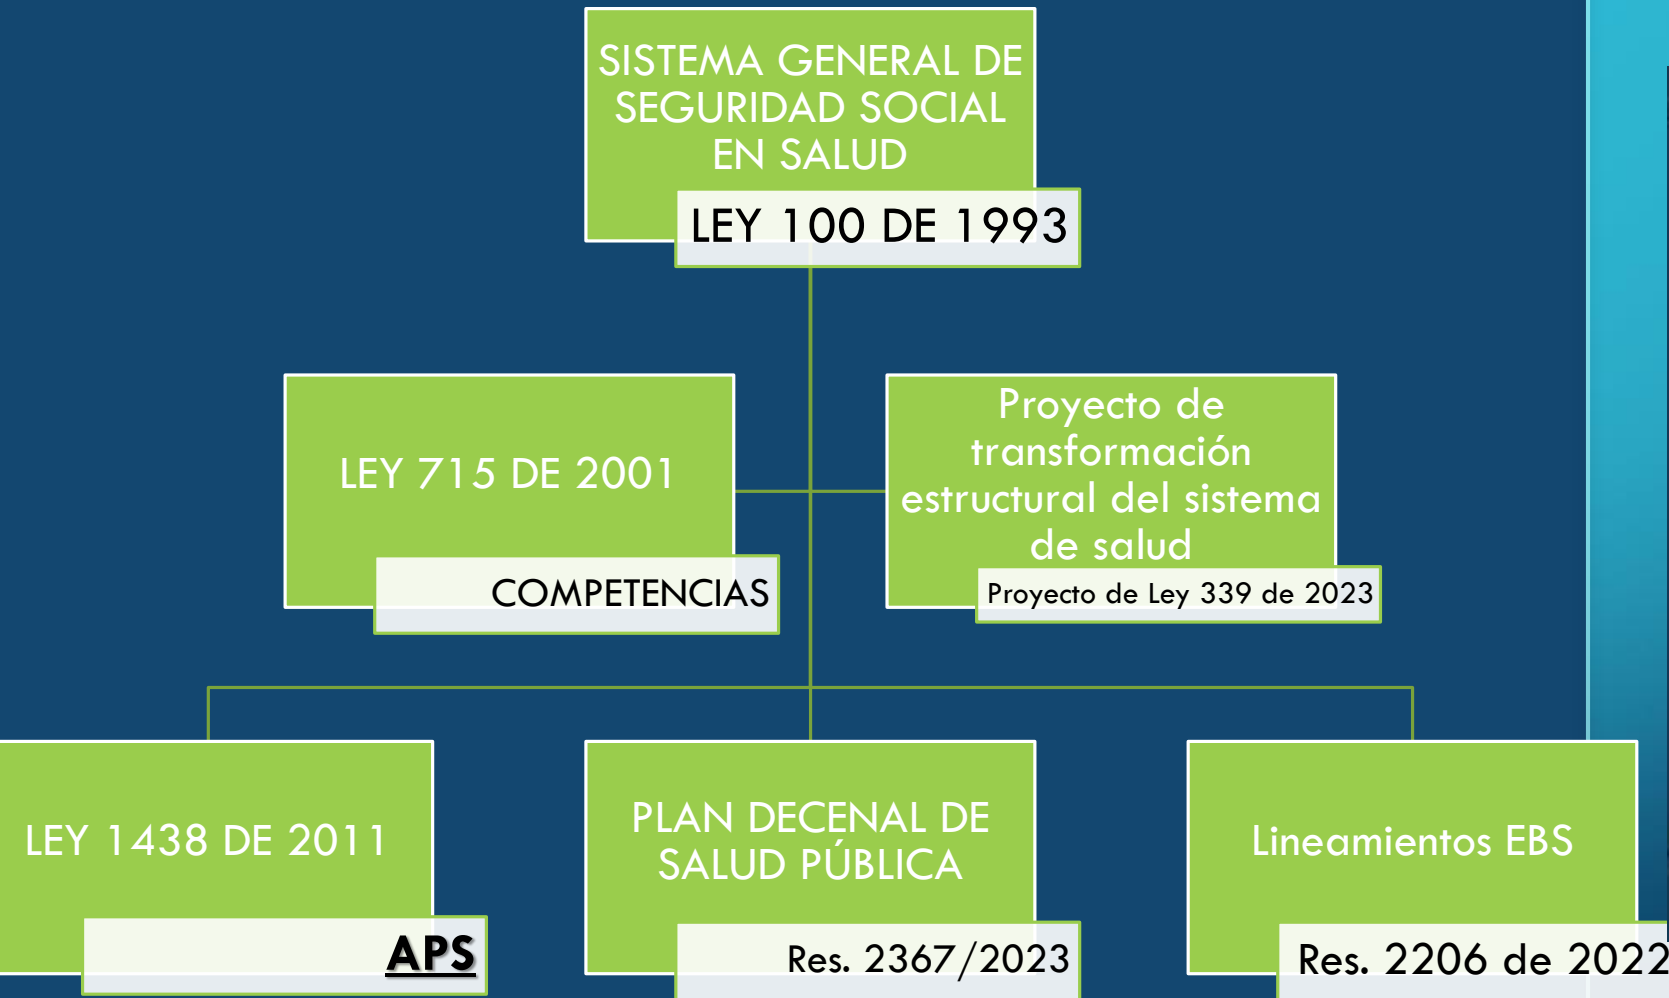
SISTEMA GENERAL DE SEGURIDAD SOCIAL EN SALUD

LEY 100 DE 1993

LEY 715 DE 2001

COMPETENCIAS

Proyecto de transformación estructural del sistema de salud

Proyecto de Ley 339 de 2023

LEY 1438 DE 2011

APS

PLAN DECENAL DE SALUD PÚBLICA

Res. 2367/2023

Lineamientos EBS

Res. 2206 de 2022